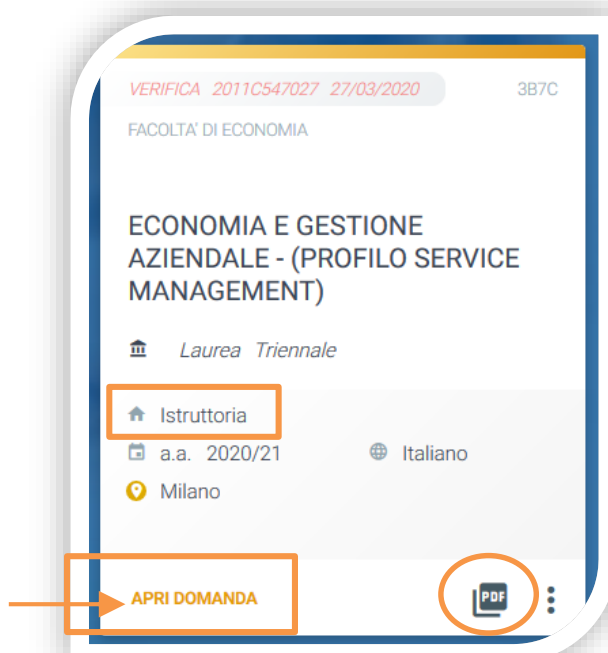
VERIFICA 2011C547027 27/03/2020

3B7C

FACOLTA' DI ECONOMIA

ECONOMIA E GESTIONE AZIENDALE - (PROFILO SERVICE MANAGEMENT)

Laurea Triennale

Istruttoria

a.a. 2020/21

Italiano

Milano

APRI DOMANDA

PDF